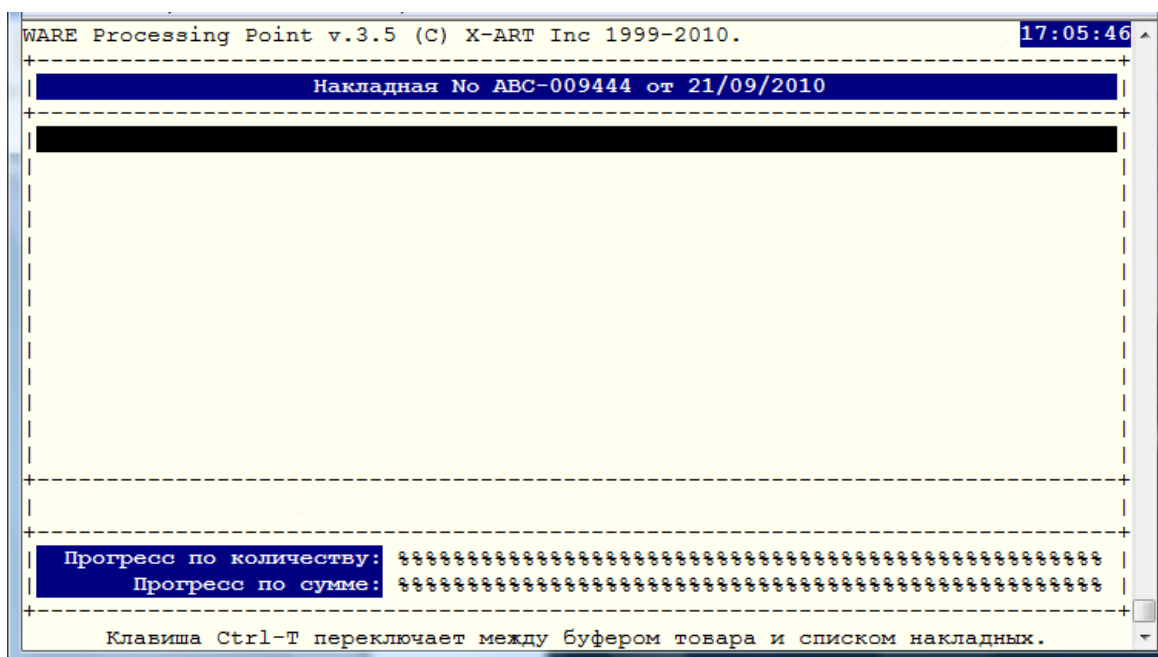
WARE Processing Point v.3.5 (C) X-ART Inc 1999-2010. 17:05:46

Накладная No ABC-009444 от 21/09/2010

Прогресс по количеству: %%%%%%%%%%%%%%%%%%%%%%%%%%%%%%%%%%%%%%%%%%%%%%%%%%
Прогресс по сумме: %%%%%%%%%%%%%%%%%%%%%%%%%%%%%%%%%%%%%%%%%%%%%%%%%%

Клавиша Ctrl-T переключает между буфером товара и списком накладных.